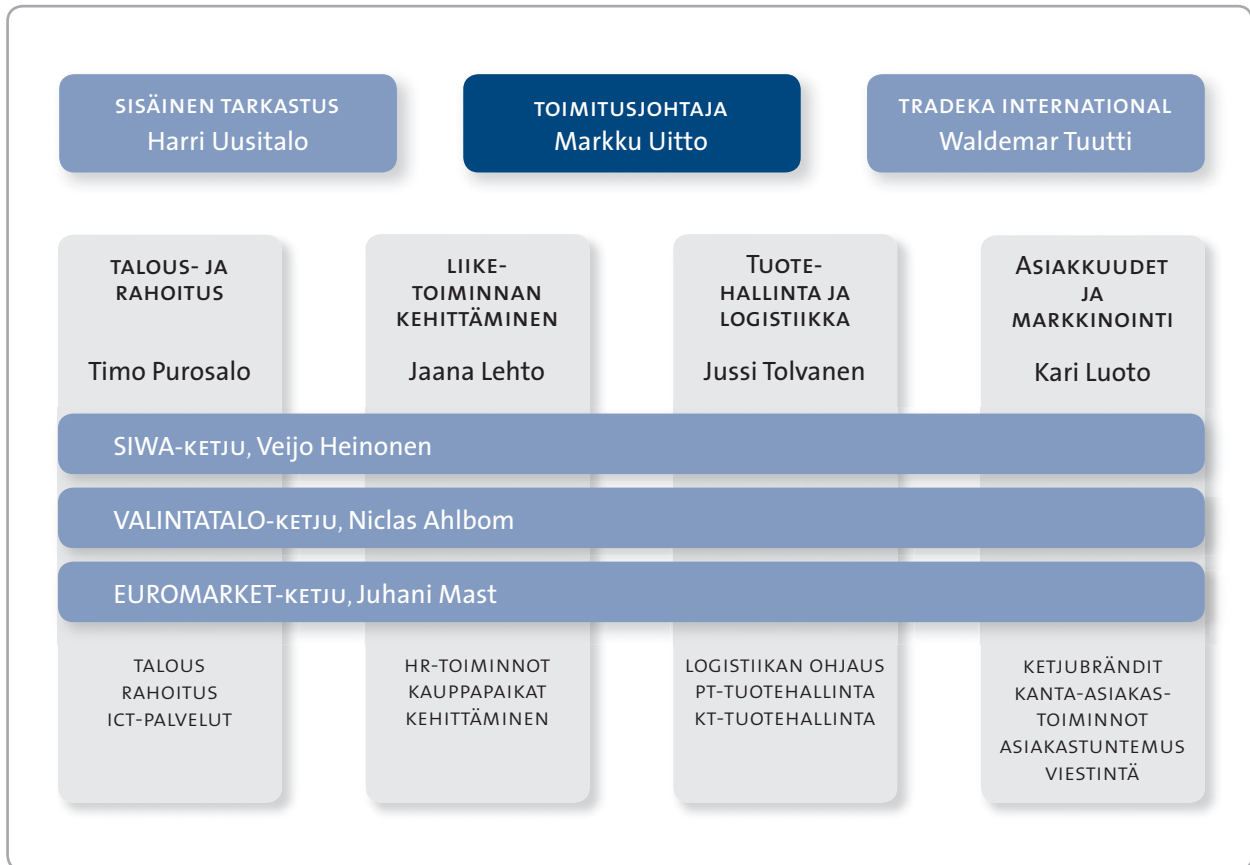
SISÄINEN TARKASTUS
Harri Uusitalo

TOIMITUSJOHTAJA
Markku Uitto

TRADEKA INTERNATIONAL
Waldemar Tuutti

TALOUS- JA RAHOITUS
Timo Purosalo

LIIKETOIMINNAN KEHITTÄMINEN
Jaana Lehto

TUOTEHALLINTA JA LOGISTIIKKA
Jussi Tolvanen

ASIAKKUUDET JA MARKKINOINTI
Kari Luoto

SIWA-KETJU, Veijo Heinonen

VALINTATALO-KETJU, Niclas Ahlbom

EUROMARKET-KETJU, Juhani Mast

TALOUS
RAHOITUS
ICT-PALVELUT

HR-TOIMINNOT
KAUPPAPAIKAT
KEHITTÄMINEN

LOGISTIIKAN OHJAUS
PT-TUOTEHALLINTA
KT-TUOTEHALLINTA

KETJUBRÄNDIT
KANTA-ASIAKASTOIMINNOT
ASIAKASTUNTEMUS
VIESTINTÄ